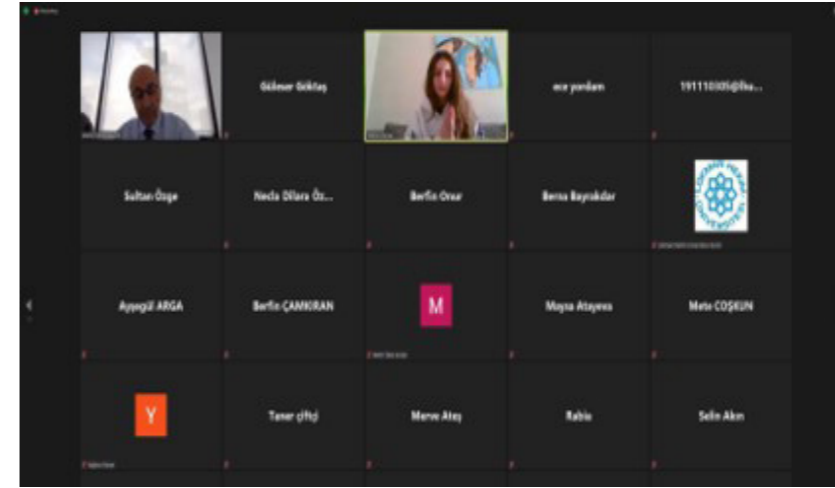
Gülnser Göktaş

ece yordam

191110305@ika...

Sultan Özge

Necla Dilara Öz...

Berfin Onar

Bensu Bayraktar

Ayşegül ARGA

Berfin ÇAMKIRAN

M

Maysa Atayeva

Mete COŞKUN

Y

Taner çiftçi

Merve Ateş

Rabia

Selin Akın